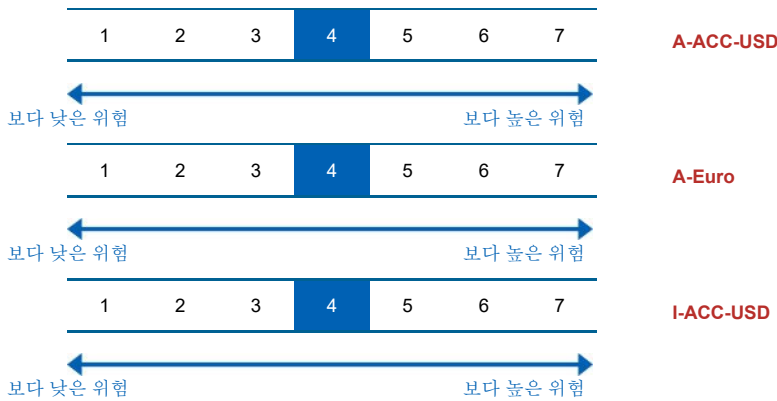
| 1 | 2 | 3 | 4 | 5 | 6 | 7 |
|---|---|---|---|---|---|---|

A-ACC-USD

보다 낮은 위험 보다 높은 위험

| 1 | 2 | 3 | 4 | 5 | 6 | 7 |
|---|---|---|---|---|---|---|

A-Euro

보다 낮은 위험 보다 높은 위험

| 1 | 2 | 3 | 4 | 5 | 6 | 7 |
|---|---|---|---|---|---|---|

I-ACC-USD

보다 낮은 위험 보다 높은 위험